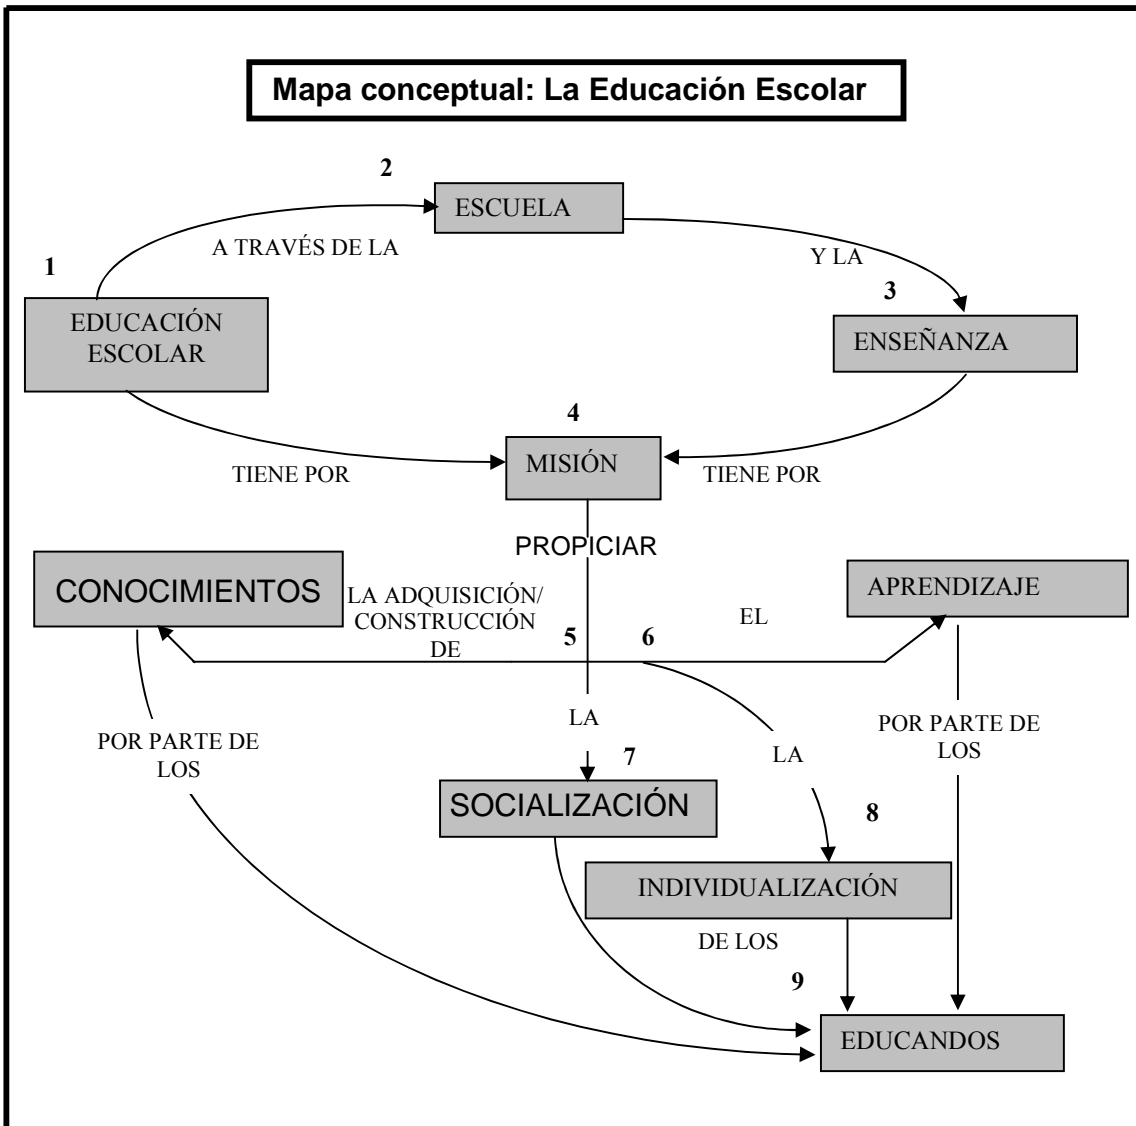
Mapa conceptual: La Educación Escolar

2

ESCUELA

A TRAVÉS DE LA

Y LA

1

3

EDUCACIÓN ESCOLAR

ENSEÑANZA

4

TIENE POR

MISIÓN

TIENE POR

PROPICIAR

CONOCIMIENTOS

LA ADQUISICIÓN/ CONSTRUCCIÓN DE

APRENDIZAJE

EL

5

6

LA

POR PARTE DE LOS

POR PARTE DE LOS

7

LA

SOCIALIZACIÓN

8

INDIVIDUALIZACIÓN

DE LOS

9

EDUCANDOS